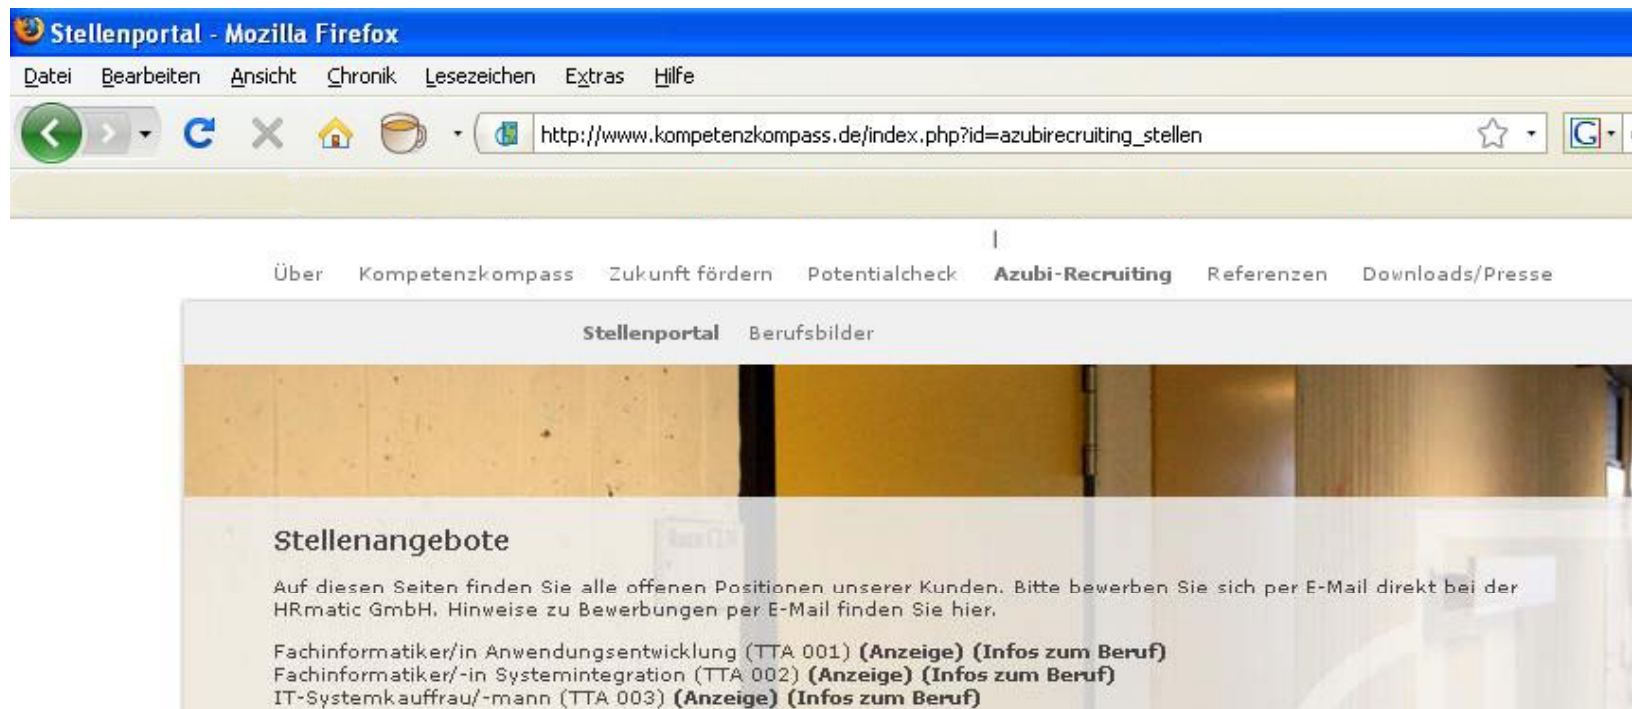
Stellenportal - Mozilla Firefox

Datei Bearbeiten Ansicht Chronik Lesezeichen Extras Hilfe

http://www.kompetenzkompass.de/index.php?id=azubirecruiting_stellen

Über Kompetenzkompass Zukunft fördern Potentialcheck Azubi-Recruiting Referenzen Downloads/Presse

Stellenportal Berufsbilder

Stellenangebote

Auf diesen Seiten finden Sie alle offenen Positionen unserer Kunden. Bitte bewerben Sie sich per E-Mail direkt bei der HRmatic GmbH. Hinweise zu Bewerbungen per E-Mail finden Sie hier.

Fachinformatiker/in Anwendungsentwicklung (TTA 001) (Anzeige) (Infos zum Beruf)
Fachinformatiker/-in Systemintegration (TTA 002) (Anzeige) (Infos zum Beruf)
IT-Systemkauffrau/-mann (TTA 003) (Anzeige) (Infos zum Beruf)